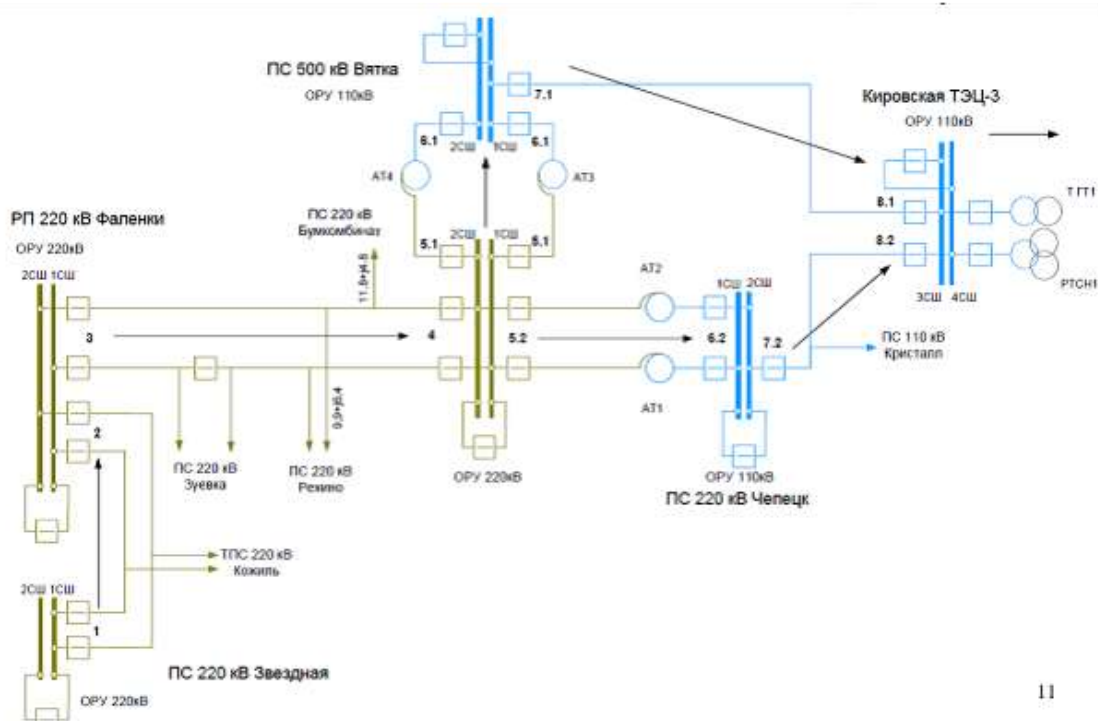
ПС 500 кВ Вятка
ОРУ 110кВ
7.1
6.1
2СШ
1СШ
6.1
АТ4
АТ3
Кировская ТЭЦ-3
ОРУ 110кВ
8.1
8.2
Т ГТ1
РТСН1
3СШ
4СШ
РП 220 кВ Фаленки
ОРУ 220кВ
2СШ 1СШ
ПС 220 кВ Бумкомбинат
5.1
2СШ
1СШ
5.1
11,0+j4,6
3
4
5.2
АТ2
1СШ
2СШ
6.2
7.2
ПС 110 кВ Кристалл
АТ1
9,9+j5,4
2
ПС 220 кВ Зуевка
ПС 220 кВ Рехино
ОРУ 220кВ
ОРУ 110кВ
ПС 220 кВ Чепецк
ТПС 220 кВ Кожиль
2СШ 1СШ
1
ПС 220 кВ Звездная
ОРУ 220кВ
11